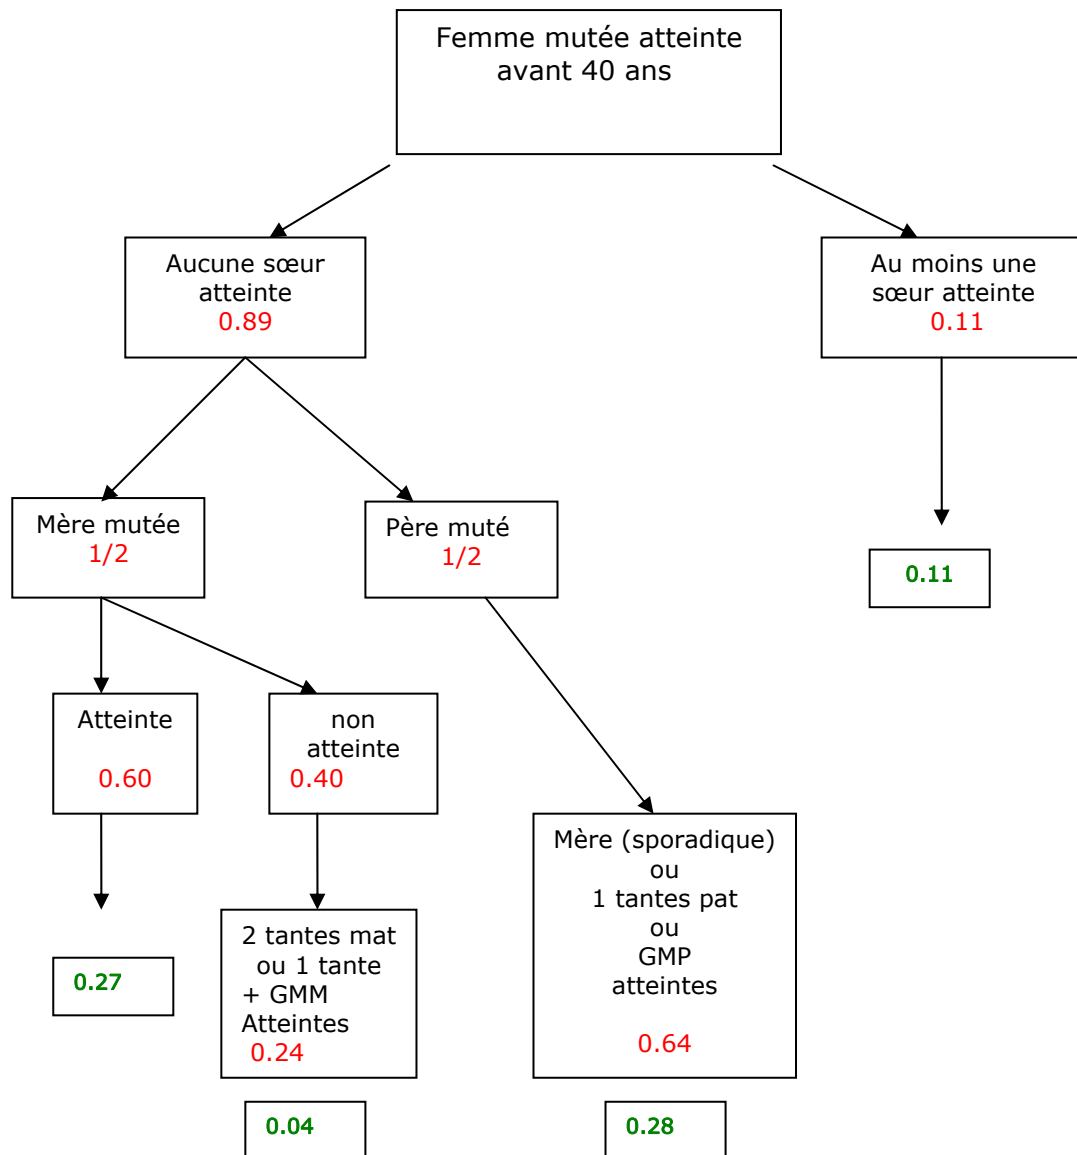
Femme mutée atteinte avant 40 ans

Aucune sœur atteinte
0.89

Au moins une sœur atteinte
0.11

Mère mutée
1/2

Père muté
1/2

0.11

Atteinte

0.60

non atteinte
0.40

Mère (sporadique)
ou
1 tantes pat
ou
GMP
atteintes

0.64

0.27

2 tantes mat
ou 1 tante
+ GMM
Atteintes
0.24

0.04

0.28